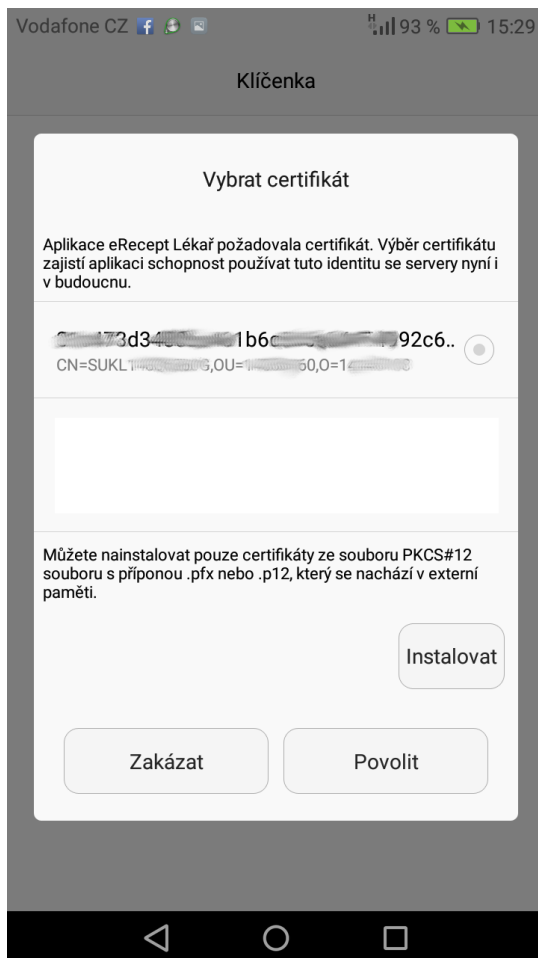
Vodafone CZ
H 93 % 15:29

Klíčenka

Vybrat certifikát

Aplikace eRecept Lékař požadovala certifikát. Výběr certifikátu zajistí aplikaci schopnost používat tuto identitu se servery nyní i v budoucnu.

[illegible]73d34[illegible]1b6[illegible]92c6..
CN=SUKL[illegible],OU=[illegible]50,O=1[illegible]

Můžete nainstalovat pouze certifikáty ze souboru PKCS#12 souboru s příponou .pfx nebo .p12, který se nachází v externí paměti.

Instalovat

Zakázat

Povolit